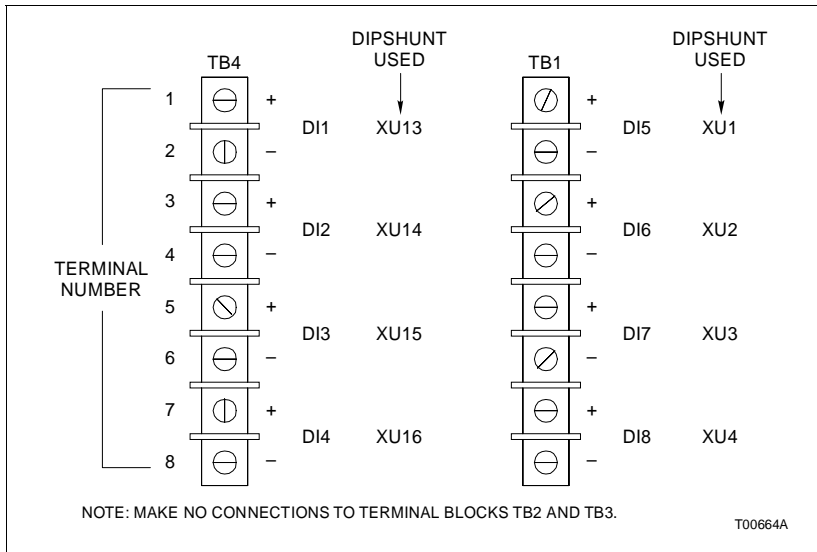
TB4

DIPSHUNT USED

TB1

DIPSHUNT USED

TERMINAL NUMBER

1 +
DI1 XU13
2 –
3 +
DI2 XU14
4 –
5 +
DI3 XU15
6 –
7 +
DI4 XU16
8 –

+
DI5 XU1
–
+
DI6 XU2
–
+
DI7 XU3
–
+
DI8 XU4
–

NOTE: MAKE NO CONNECTIONS TO TERMINAL BLOCKS TB2 AND TB3.

T00664A